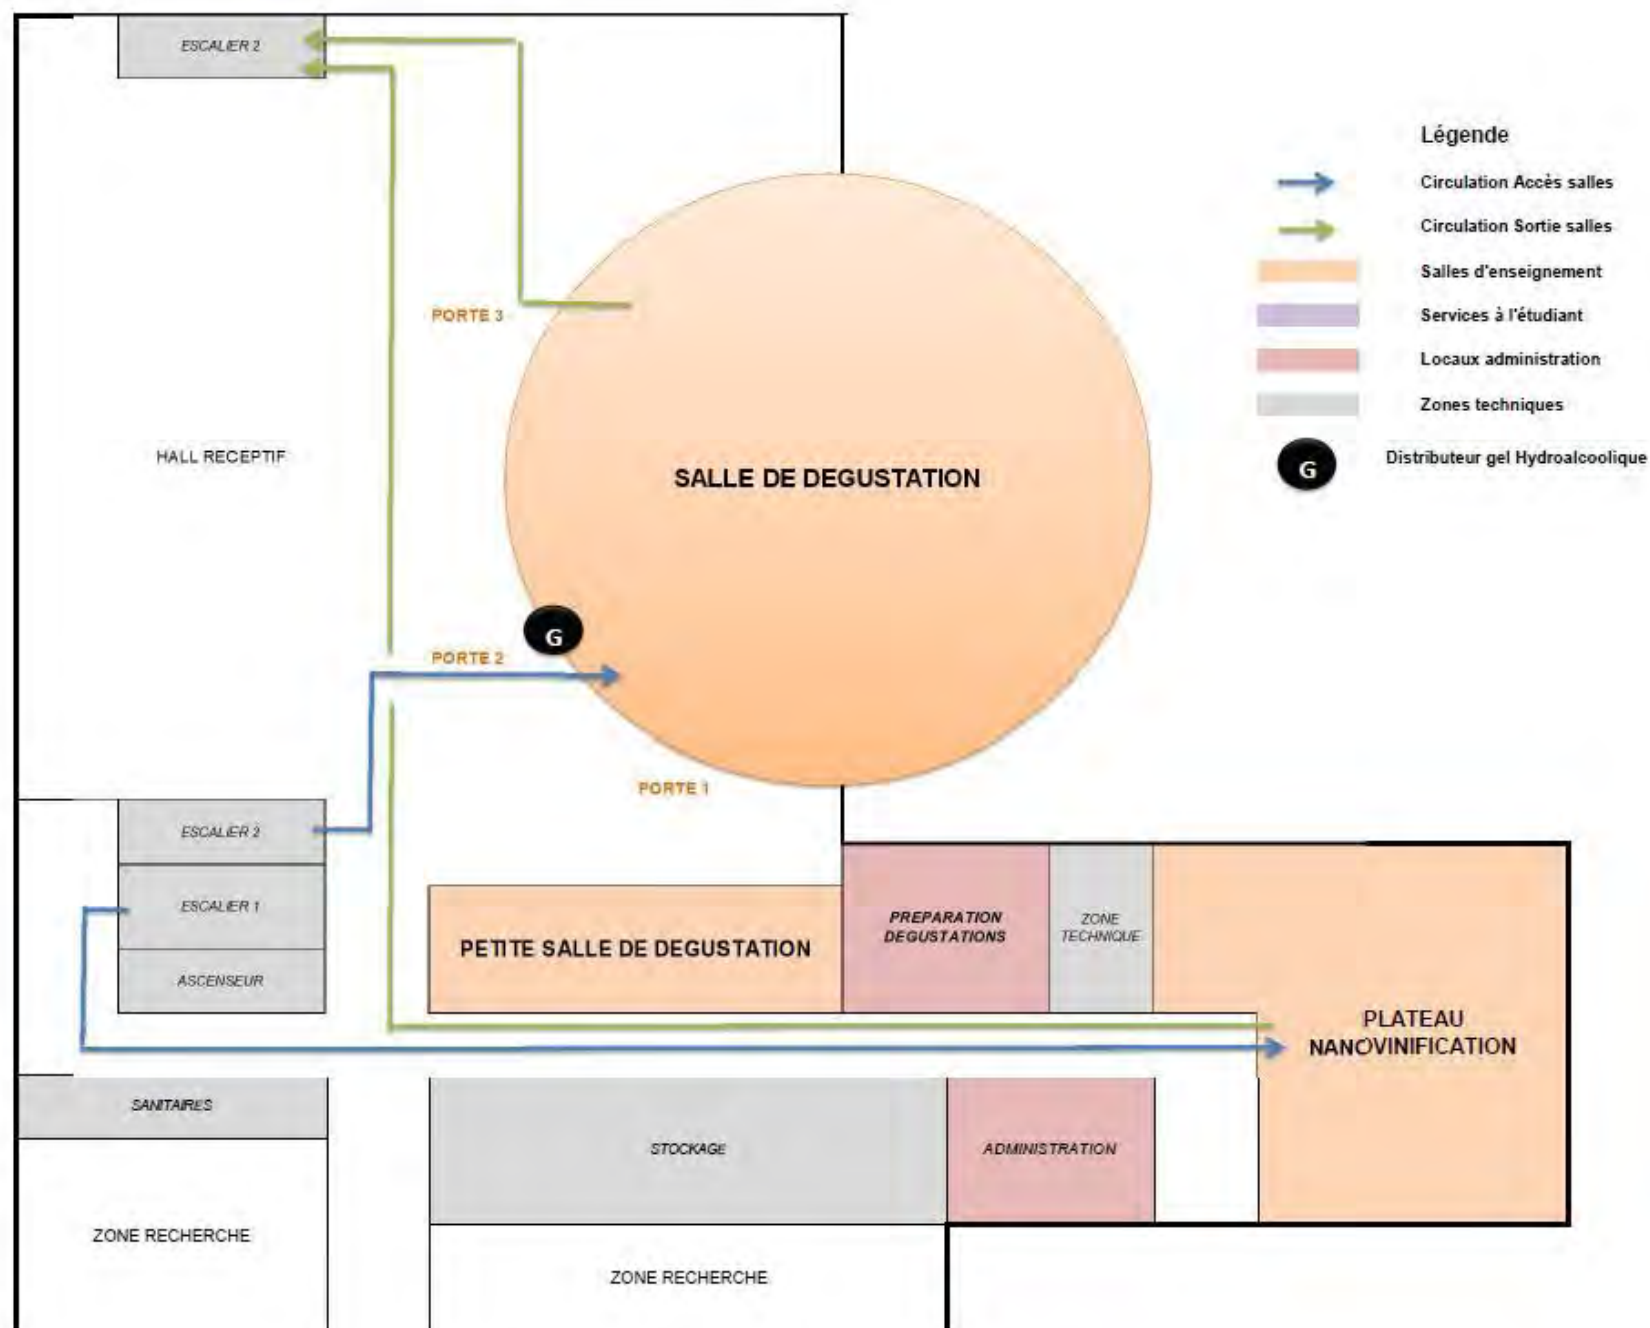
ESCALIER 2

Légende

Circulation Accès salles

Circulation Sortie salles

Salles d'enseignement

Services à l'étudiant

Locaux administration

Zones techniques

G Distributeur gel Hydroalcoolique

PORTE 3

HALL RECEPTIF

SALLE DE DEGUSTATION

G

PORTE 2

PORTE 1

ESCALIER 2

ESCALIER 1

ASCENSEUR

PETITE SALLE DE DEGUSTATION

PREPARATION DEGUSTATIONS

ZONE TECHNIQUE

PLATEAU NANOVINIFICATION

SANITAIRES

STOCKAGE

ADMINISTRATION

ZONE RECHERCHE

ZONE RECHERCHE